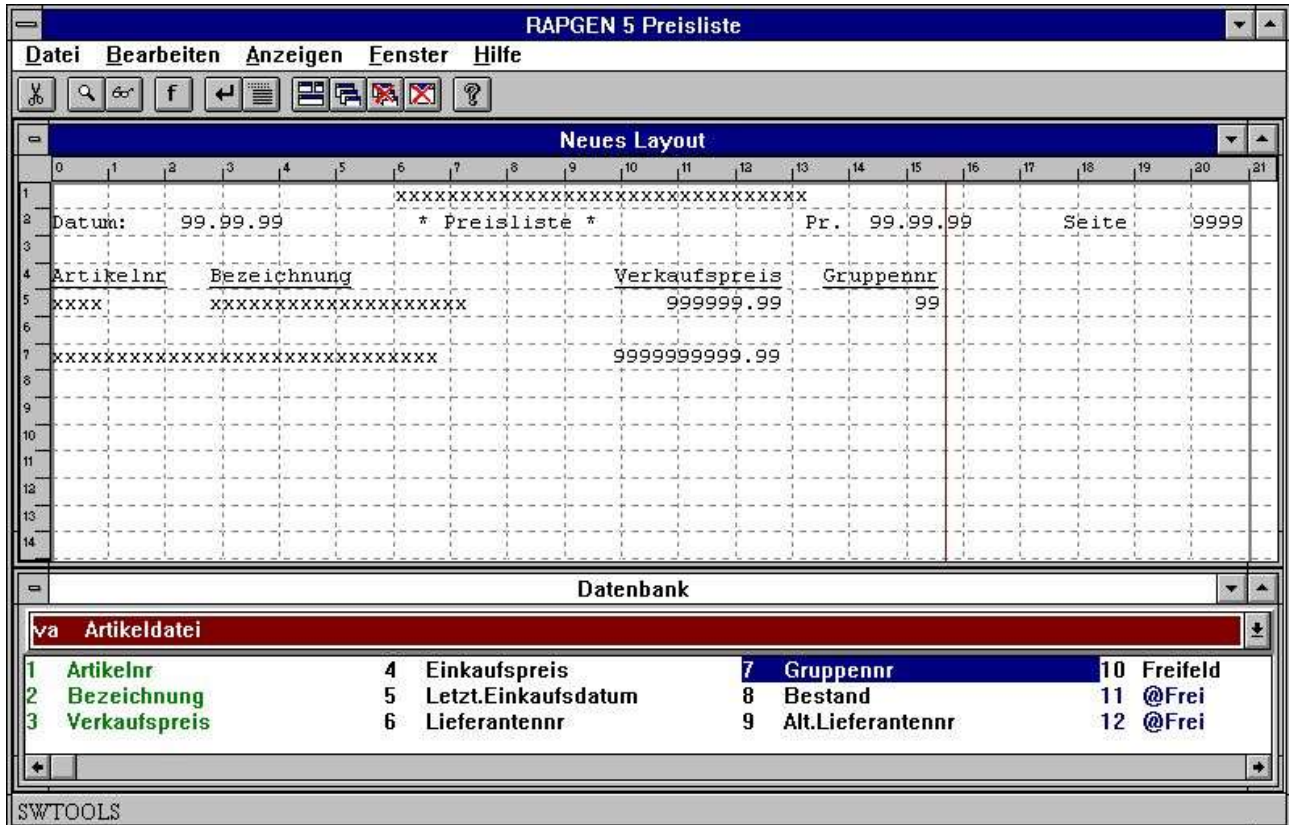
RAPGEN 5 Preisliste

Datei Bearbeiten Anzeigen Fenster Hilfe

Neues Layout

0 1 2 3 4 5 6 7 8 9 10 11 12 13 14 15 16 17 18 19 20 21

1 xxxxxxxxxxxxxxxxxxxxxxxxxxxxxx
2 Datum: 99.99.99 * Preisliste * Pr. 99.99.99 Seite 9999
3
4 Artikelnr Bezeichnung Verkaufspreis Gruppennr
5 xxxx xxxxxxxxxxxxxxxxxxx 999999.99 99
6
7 xxxxxxxxxxxxxxxxxxxxxxxxxxxxx 9999999999.99
8
9
10
11
12
13
14

Datenbank

va Artikeldatei

| | | | |
|---|---|---|---|
| 1 Artikelnr | 4 Einkaufspreis | 7 Gruppennr | 10 Freifeld |
| 2 Bezeichnung | 5 Letzt.Einkaufsdatum | 8 Bestand | 11 @Frei |
| 3 Verkaufspreis | 6 Lieferantennr | 9 Alt.Lieferantennr | 12 @Frei |

SWTOOLS